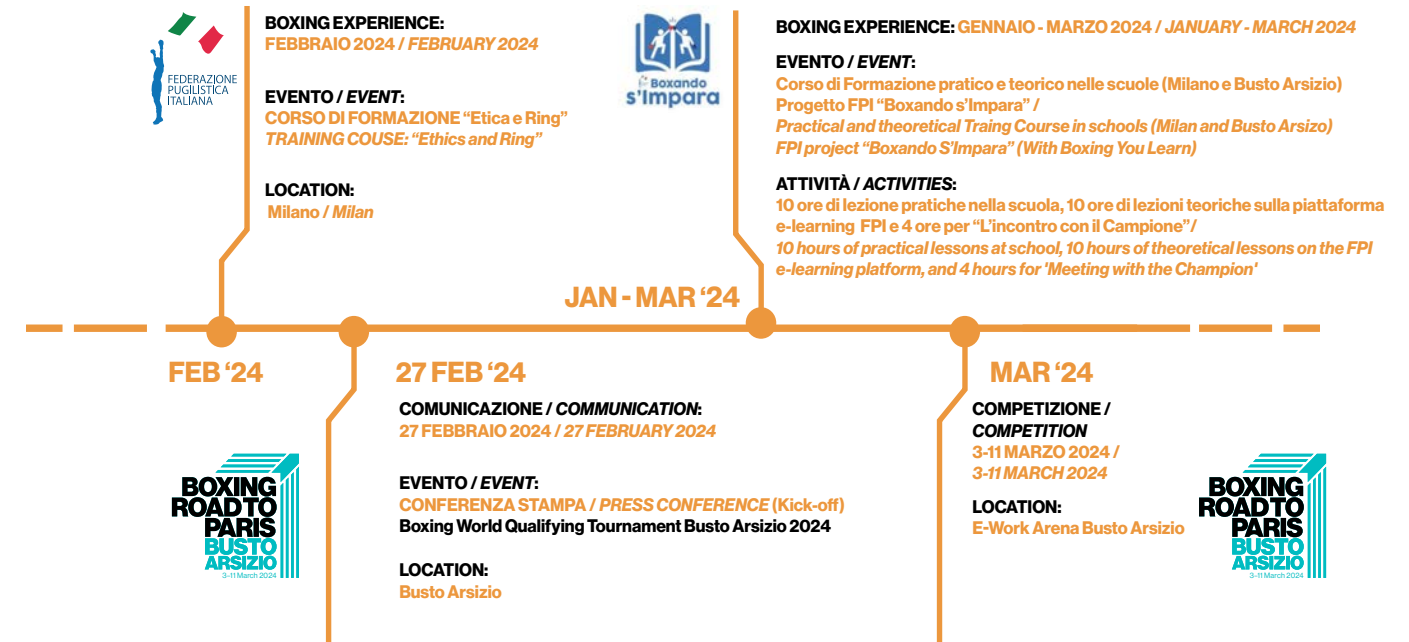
FEDERAZIONE PUGILISTICA ITALIANA

BOXING EXPERIENCE:
FEBBRAIO 2024 / FEBRUARY 2024

EVENTO / EVENT:
CORSO DI FORMAZIONE “Etica e Ring”
TRAINING COUSE: “Ethics and Ring”

LOCATION:
Milano / Milan

Boxando s'Impara

BOXING EXPERIENCE: GENNAIO - MARZO 2024 / JANUARY - MARCH 2024

EVENTO / EVENT:
Corso di Formazione pratico e teorico nelle scuole (Milano e Busto Arsizio)
Progetto FPI “Boxando s'Impara” /
Practical and theoretical Traing Course in schools (Milan and Busto Arsizo)
FPI project “Boxando S'Impara” (With Boxing You Learn)

ATTIVITÀ / ACTIVITIES:
10 ore di lezione pratiche nella scuola, 10 ore di lezioni teoriche sulla piattaforma e-learning FPI e 4 ore per “L'incontro con il Campione”/
10 hours of practical lessons at school, 10 hours of theoretical lessons on the FPI e-learning platform, and 4 hours for 'Meeting with the Champion'

JAN - MAR '24

FEB '24

27 FEB '24

MAR '24

BOXING ROAD TO PARIS BUSTO ARSIZIO 3-11 March 2024

COMUNICAZIONE / COMMUNICATION:
27 FEBBRAIO 2024 / 27 FEBRUARY 2024

EVENTO / EVENT:
CONFERENZA STAMPA / PRESS CONFERENCE (Kick-off)
Boxing World Qualifying Tournament Busto Arsizio 2024

LOCATION:
Busto Arsizio

COMPETIZIONE / COMPETITION
3-11 MARZO 2024 / 3-11 MARCH 2024

LOCATION:
E-Work Arena Busto Arsizio

BOXING ROAD TO PARIS BUSTO ARSIZIO 3-11 March 2024